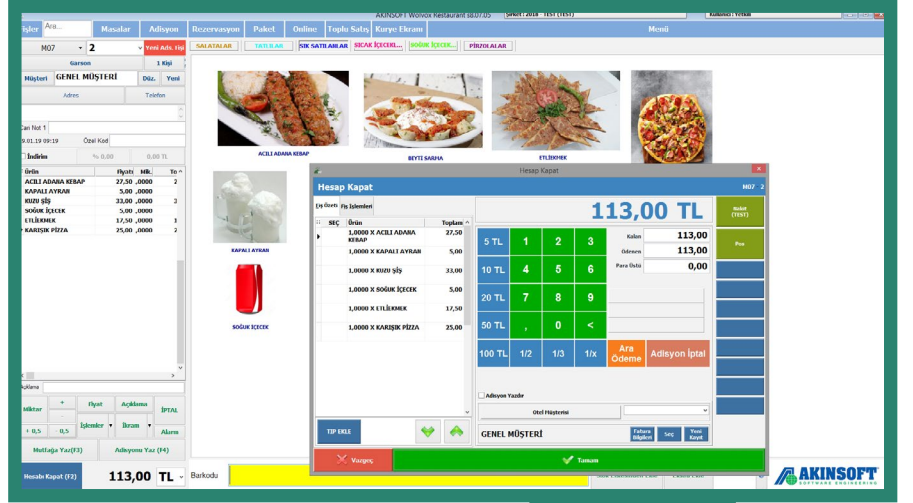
Işler Ara... Masalar Adisyon Rezervasyon Paket Online Toplu Satış Kurye Ekranı
AKINSOFT Wolvox Restaurant s8.07.05 Şirket : 2018 - TEST (TEST) Kullanıcı : Yetkili
Menü
M07 2 Yeni Ads. Fişi
SALATALAR TATLILAR SIK SATILANLAR SICAK İÇECEKL... SOĞUK İÇECEK... PİRZOLALAR
Garson 1 Kişi
Müşteri GENEL MÜŞTERİ Düz. Yeni
Adres Telefon
Cari Not 1
9.01.19 09:19 Özel Kod
İndirim % 0,00 0,00 TL

| Ürün | Fiyatı | Mik. | To |
|---|---|---|---|
| ACILI ADANA KEBAP | 27,50 | ,0000 | 2 |
| KAPALI AYRAN | 5,00 | ,0000 | |
| KUZU ŞİŞ | 33,00 | ,0000 | 3 |
| SOĞUK İÇECEK | 5,00 | ,0000 | |
| ETLİEKMEK | 17,50 | ,0000 | 1 |
| KARIŞIK PİZZA | 25,00 | ,0000 | 2 |

Açıklama
Miktar + - Fiyat Açıklama İPTAL
+ 0,5 - 0,5 İşlemler İkram Alarm
Mutfağa Yaz(F3) Adisyonu Yaz (F4)
Hesabı Kapat (F2) 113,00 TL Barkodu
ACILI ADANA KEBAP BEYTİ SARMA ETLİEKMEK KAPALI AYRAN SOĞUK İÇECEK

Hesap Kapat
Hesap Kapat M07 2
Fiş Özeti Fiş İşlemleri

| SEÇ | Ürün | Toplam |
|---|---|---|
| | 1,0000 X ACILI ADANA KEBAP | 27,50 |
| | 1,0000 X KAPALI AYRAN | 5,00 |
| | 1,0000 X KUZU ŞİŞ | 33,00 |
| | 1,0000 X SOĞUK İÇECEK | 5,00 |
| | 1,0000 X ETLİEKMEK | 17,50 |
| | 1,0000 X KARIŞIK PİZZA | 25,00 |

TİP EKLE
113,00 TL
5 TL 1 2 3
10 TL 4 5 6
20 TL 7 8 9
50 TL , 0 <
100 TL 1/2 1/3 1/x Ara Ödeme Adisyon İptal
Kalan 113,00
Ödenen 113,00
Para Üstü 0,00
Nakit (TEST)
Pos
Adisyon Yazdır
Otel Müşterisi
GENEL MÜŞTERİ Fatura Bilgileri Seç Yeni Kayıt
Vazgeç Tamam
AKINSOFT SOFTWARE ENGINEERING